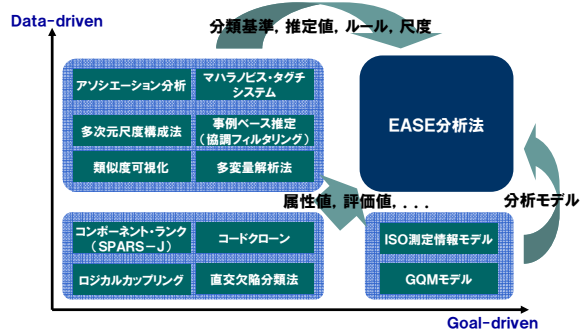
Data-driven

分類基準，推定値，ルール，尺度

アソシエーション分析

マハラノビス・タグチシステム

多次元尺度構成法

事例ベース推定（協調フィルタリング）

類似度可視化

多変量解析法

EASE分析法

属性値，評価値，. . .

分析モデル

コンポーネント・ランク（SPARS－J）

コードクローン

ロジカルカップリング

直交欠陥分類法

ISO測定情報モデル

GQMモデル

Goal-driven